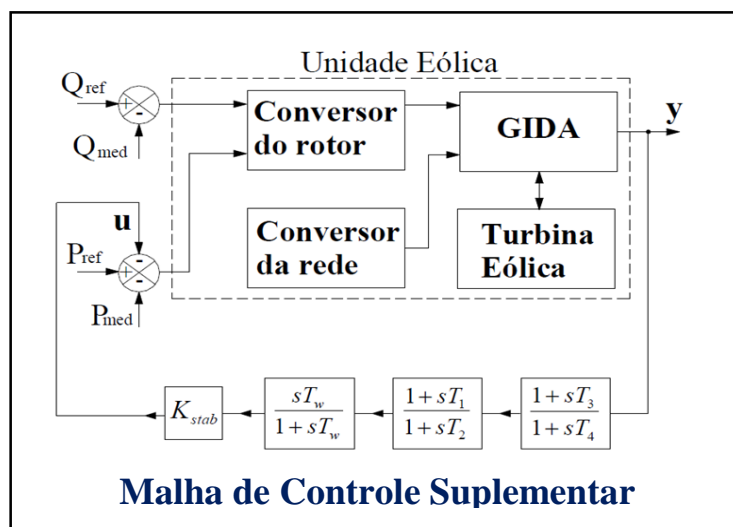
Unidade Eólica

$Q_{ref}$
+
-
$Q_{med}$

Conversor do rotor

GIDA

y

u
$P_{ref}$
-
+
-
$P_{med}$

Conversor da rede

Turbina Eólica

$K_{stab}$

$\frac{sT_w}{1+sT_w}$

$\frac{1+sT_1}{1+sT_2}$

$\frac{1+sT_3}{1+sT_4}$

Malha de Controle Suplementar